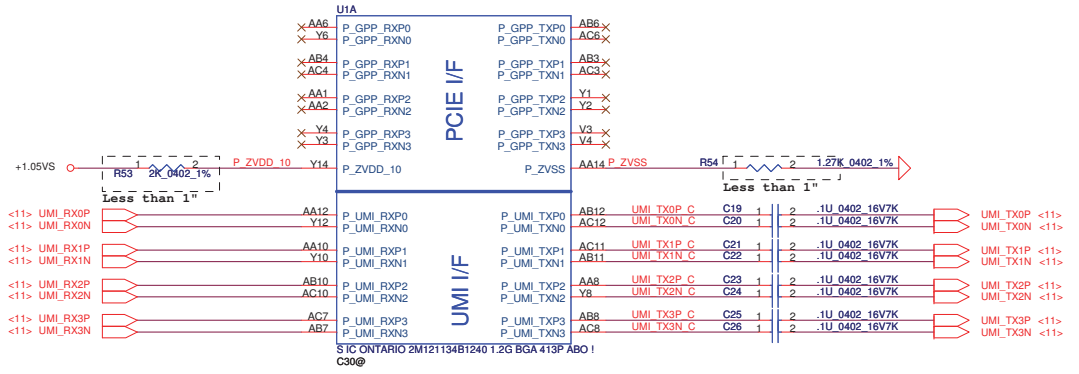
U1A

AA6 P_GPP_RXP0
Y6 P_GPP_RXN0
AB4 P_GPP_RXP1
AC4 P_GPP_RXN1
AA1 P_GPP_RXP2
AA2 P_GPP_RXN2
Y4 P_GPP_RXP3
Y3 P_GPP_RXN3

P_GPP_TXP0 AB6
P_GPP_TXN0 AC6
P_GPP_TXP1 AB3
P_GPP_TXN1 AC3
P_GPP_TXP2 Y1
P_GPP_TXN2 Y2
P_GPP_TXP3 V3
P_GPP_TXN3 V4

PCIE I/F

+1.05VS
1 2
R53 2K_0402_1%
Less than 1"
P_ZVDD_10 Y14 P_ZVDD_10
P_ZVSS AA14 P_ZVSS
R54 1 2 1.27K_0402_1%
Less than 1"

<11> UMI_RX0P AA12 P_UMI_RXP0
<11> UMI_RX0N Y12 P_UMI_RXN0
<11> UMI_RX1P AA10 P_UMI_RXP1
<11> UMI_RX1N Y10 P_UMI_RXN1
<11> UMI_RX2P AB10 P_UMI_RXP2
<11> UMI_RX2N AC10 P_UMI_RXN2
<11> UMI_RX3P AC7 P_UMI_RXP3
<11> UMI_RX3N AB7 P_UMI_RXN3

UMI I/F

P_UMI_TXP0 AB12 UMI_TX0P_C C19 1 2 .1U_0402_16V7K UMI_TX0P <11>
P_UMI_TXN0 AC12 UMI_TX0N_C C20 1 2 .1U_0402_16V7K UMI_TX0N <11>
P_UMI_TXP1 AC11 UMI_TX1P_C C21 1 2 .1U_0402_16V7K UMI_TX1P <11>
P_UMI_TXN1 AB11 UMI_TX1N_C C22 1 2 .1U_0402_16V7K UMI_TX1N <11>
P_UMI_TXP2 AA8 UMI_TX2P_C C23 1 2 .1U_0402_16V7K UMI_TX2P <11>
P_UMI_TXN2 Y8 UMI_TX2N_C C24 1 2 .1U_0402_16V7K UMI_TX2N <11>
P_UMI_TXP3 AB8 UMI_TX3P_C C25 1 2 .1U_0402_16V7K UMI_TX3P <11>
P_UMI_TXN3 AC8 UMI_TX3N_C C26 1 2 .1U_0402_16V7K UMI_TX3N <11>

S IC ONTARIO 2M121134B1240 1.2G BGA 413P ABO !
C30@